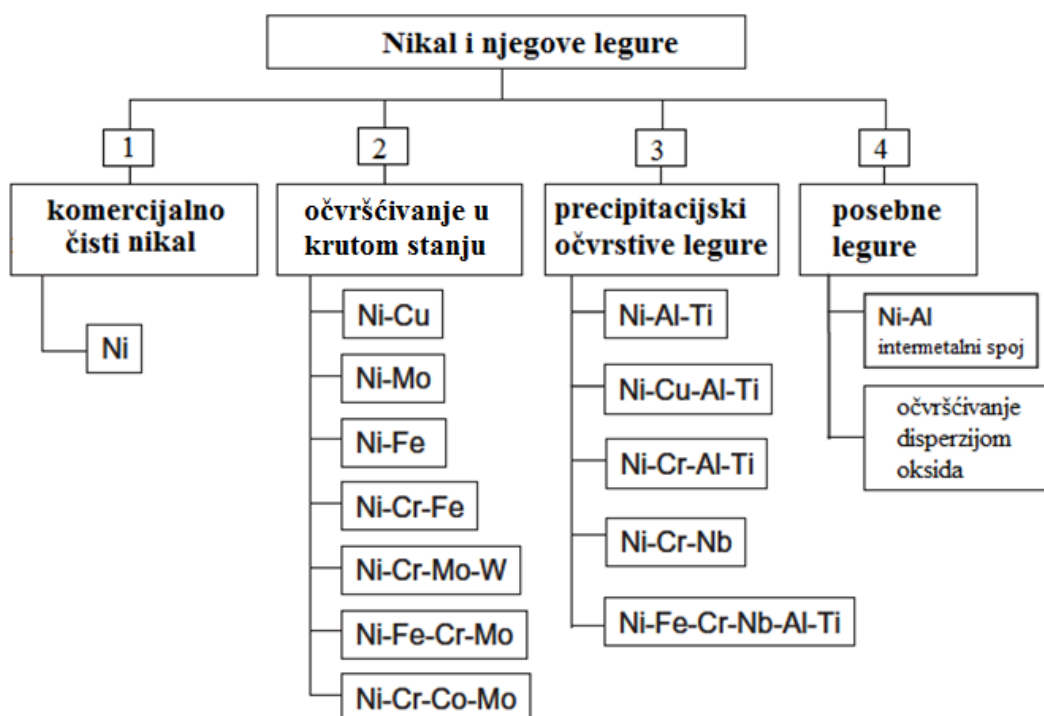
Nikal i njegove legure

1

komercijalno čisti nikal

Ni

2

očvršćivanje u krutom stanju

Ni-Cu

Ni-Mo

Ni-Fe

Ni-Cr-Fe

Ni-Cr-Mo-W

Ni-Fe-Cr-Mo

Ni-Cr-Co-Mo

3

precipitacijski očvrstive legure

Ni-Al-Ti

Ni-Cu-Al-Ti

Ni-Cr-Al-Ti

Ni-Cr-Nb

Ni-Fe-Cr-Nb-Al-Ti

4

posebne legure

Ni-Al intermetalni spoj

očvršćivanje disperzijom oksida